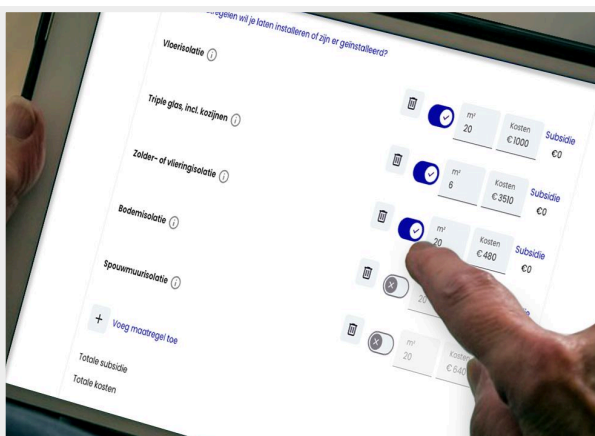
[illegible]egelen wil je laten installeren of zijn er geïnstalleerd?

Vloerisolatie ⓘ

Triple glas, incl. kozijnen ⓘ

m² 20 Kosten €1000 Subsidie €0

Zolder- of vlieringisolatie ⓘ

m² 6 Kosten €3510 Subsidie €0

Bodemisolatie ⓘ

m² 20 Kosten €480 Subsidie €0

Spouwmuurisolatie ⓘ

m² 20 Kosten €640

+ Voeg maatregel toe

Totale subsidie

Totale kosten